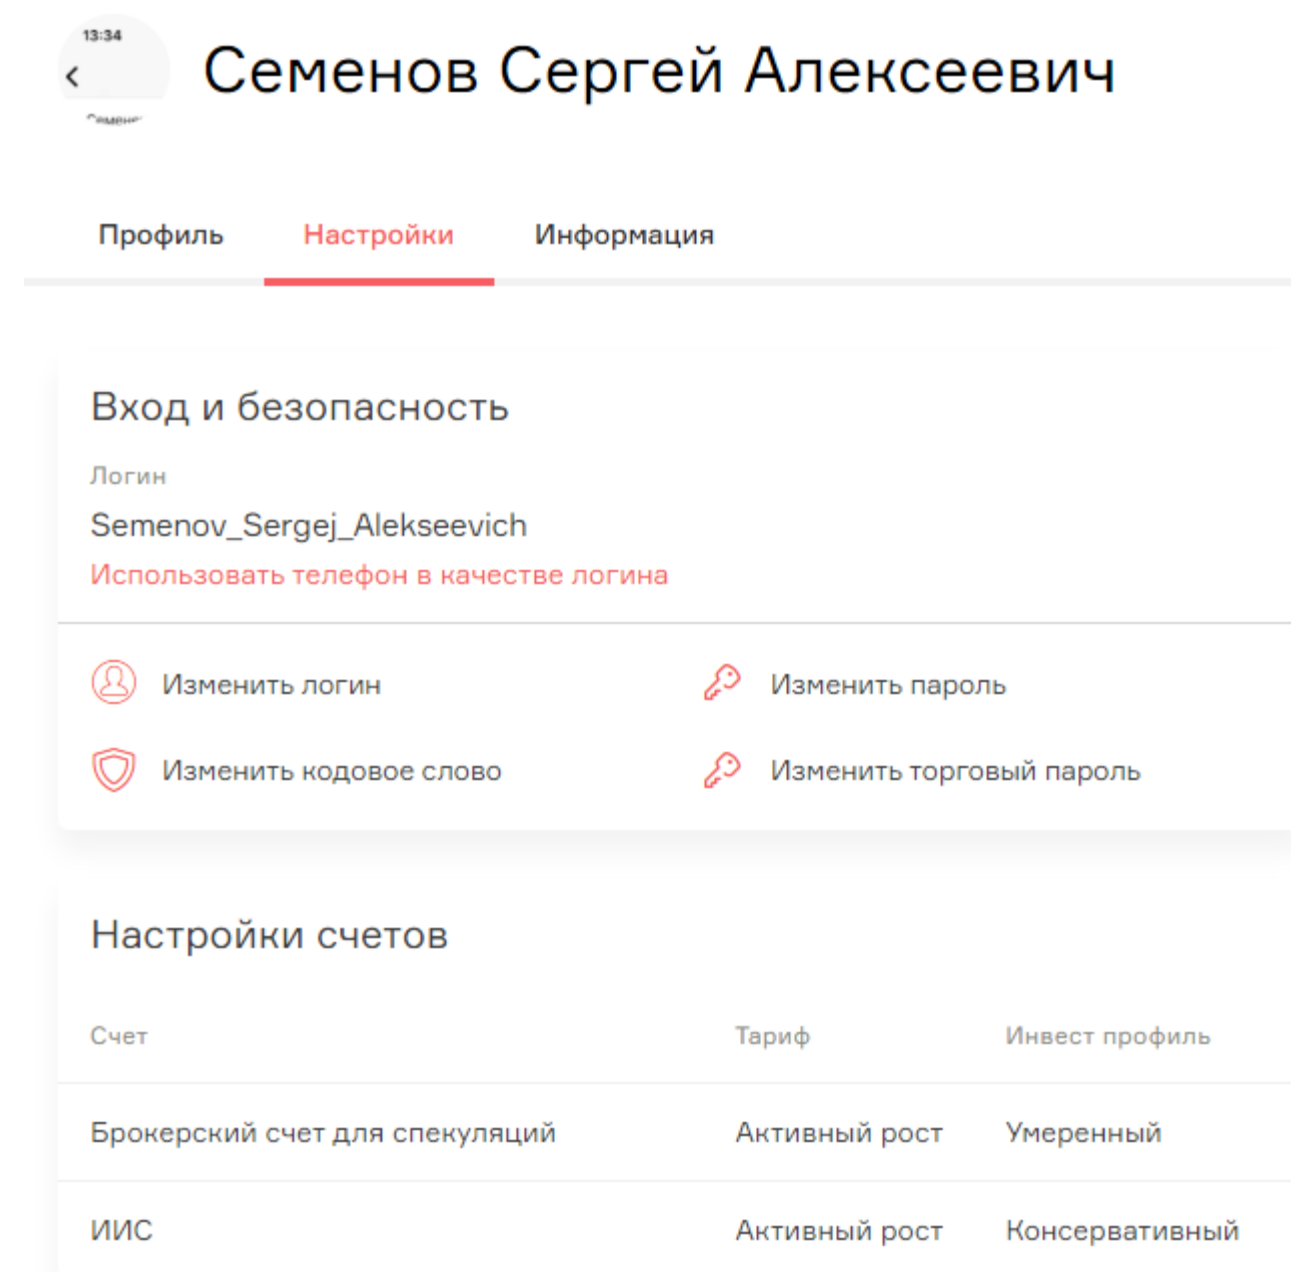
13:34

Семенов Сергей Алексеевич

Профиль Настройки Информация

Вход и безопасность

Логин

Semenov_Sergej_Alekseevich

Использовать телефон в качестве логина

Изменить логин

Изменить пароль

Изменить кодовое слово

Изменить торговый пароль

Настройки счетов

| Счет | Тариф | Инвест профиль |
|---|---|---|
| Брокерский счет для спекуляций | Активный рост | Умеренный |
| ИИС | Активный рост | Консервативный |